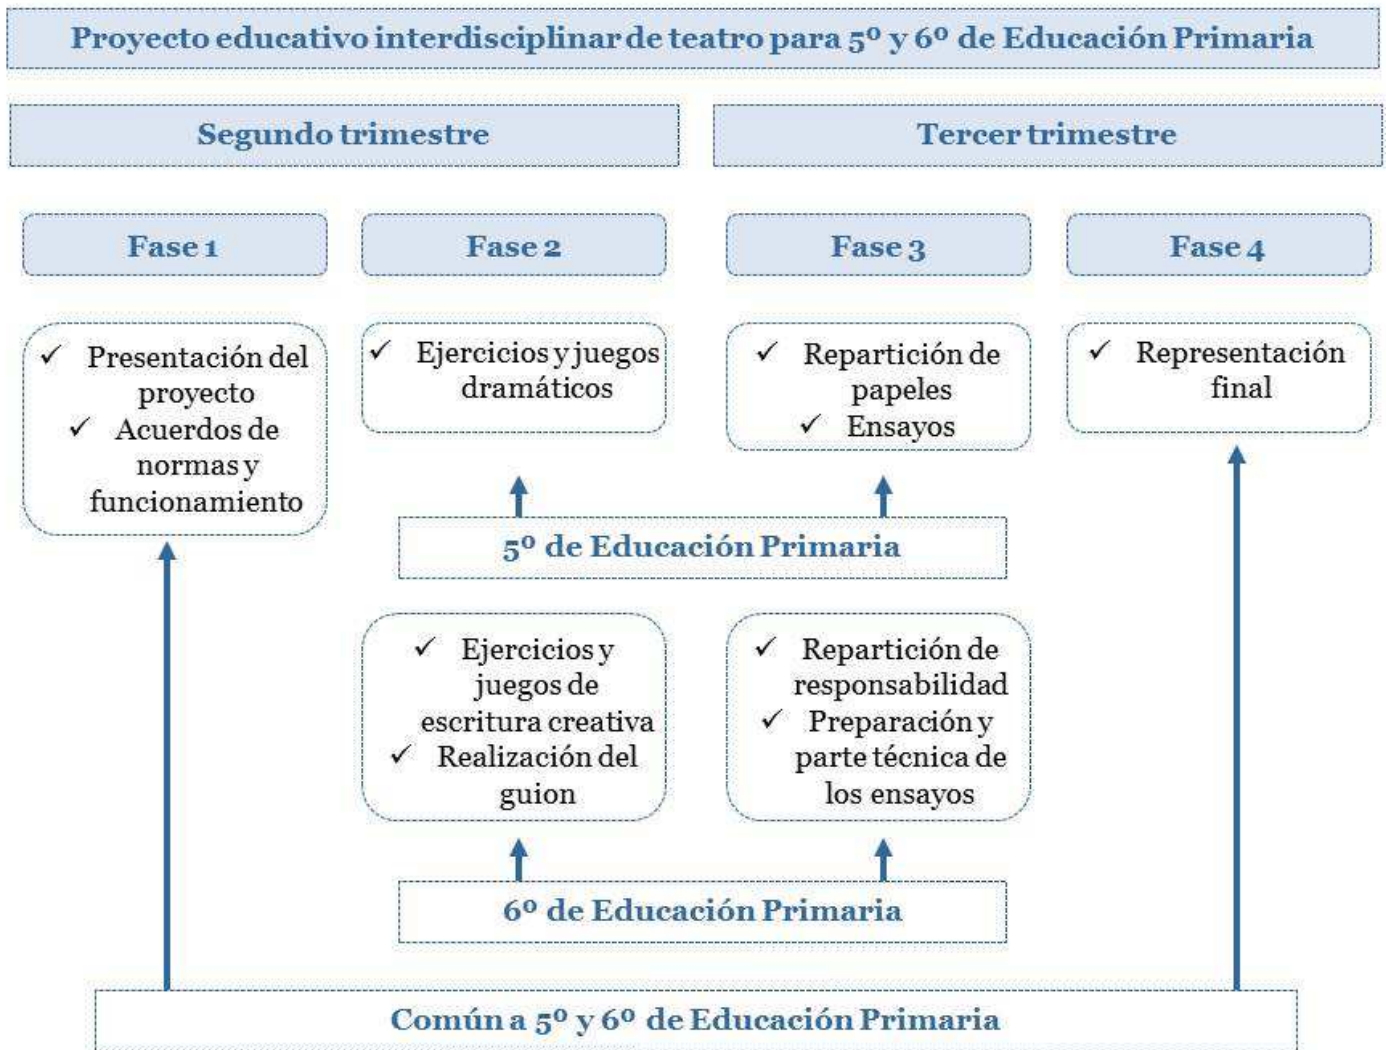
Proyecto educativo interdisciplinar de teatro para 5º y 6º de Educación Primaria

Segundo trimestre

Tercer trimestre

Fase 1

Fase 2

Fase 3

Fase 4

✓ Presentación del proyecto
✓ Acuerdos de normas y funcionamiento

✓ Ejercicios y juegos dramáticos

✓ Repartición de papeles
✓ Ensayos

✓ Representación final

5º de Educación Primaria

✓ Ejercicios y juegos de escritura creativa
✓ Realización del guion

✓ Repartición de responsabilidad
✓ Preparación y parte técnica de los ensayos

6º de Educación Primaria

Común a 5º y 6º de Educación Primaria